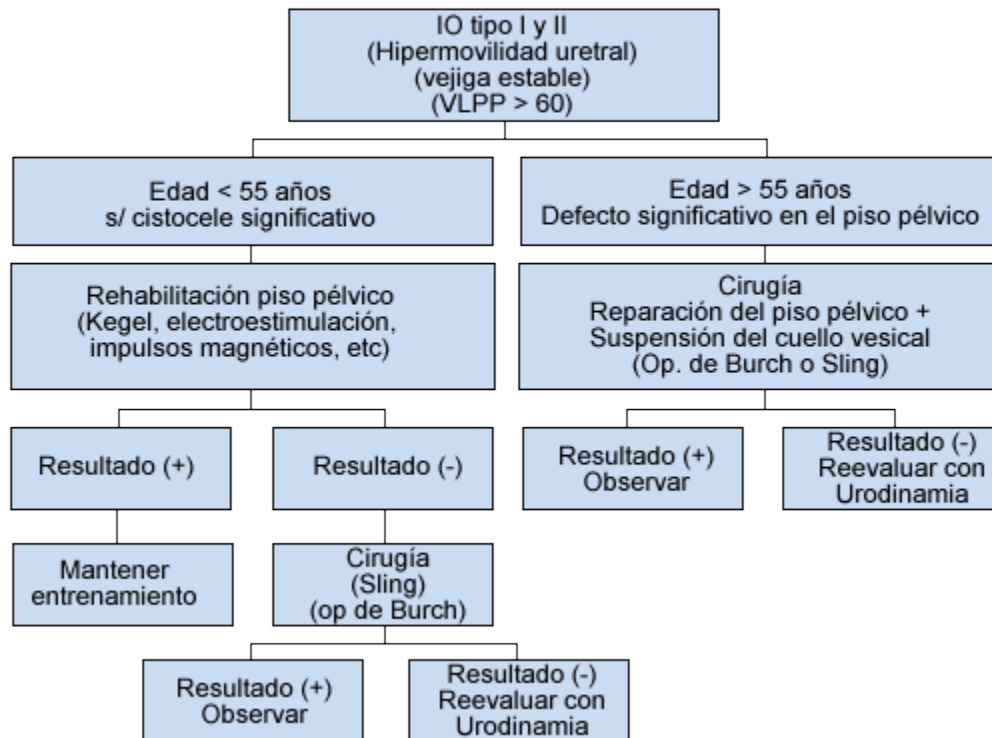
IO tipo I y II
(Hipermovilidad uretral)
(vejiga estable)
(VLPP > 60)

Edad < 55 años
s/ cistocele significativo

Rehabilitación piso pélvico
(Kegel, electroestimulación, impulsos magnéticos, etc)

Resultado (+)

Mantener entrenamiento

Resultado (-)

Cirugía
(Sling)
(op de Burch)

Resultado (+)
Observar

Resultado (-)
Reevaluar con Urodinamia

Edad > 55 años
Defecto significativo en el piso pélvico

Cirugía
Reparación del piso pélvico +
Suspensión del cuello vesical
(Op. de Burch o Sling)

Resultado (+)
Observar

Resultado (-)
Reevaluar con Urodinamia